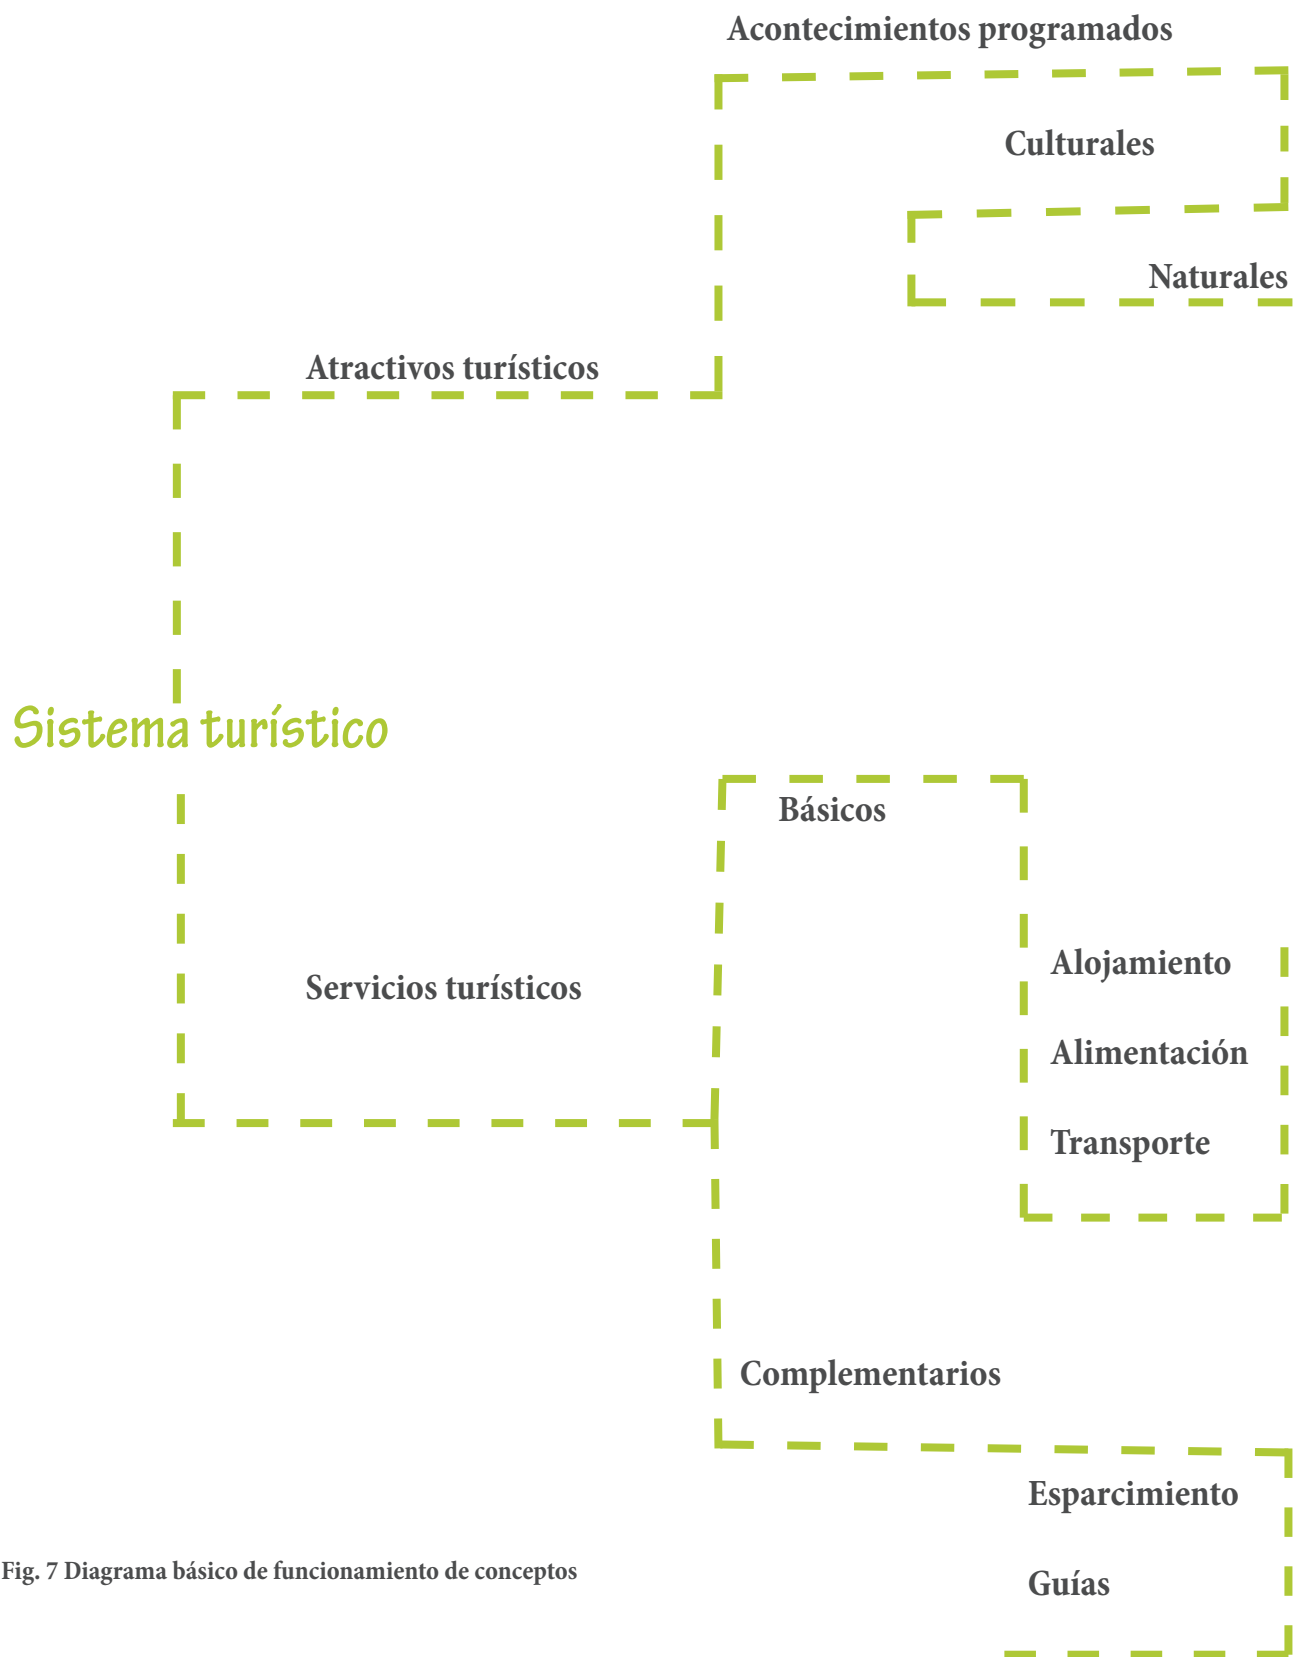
Acontecimientos programados

Culturales

Naturales

Atractivos turísticos

Sistema turístico

Básicos

Servicios turísticos

Alojamiento

Alimentación

Transporte

Complementarios

Esparcimiento

Guías

Fig. 7 Diagrama básico de funcionamiento de conceptos